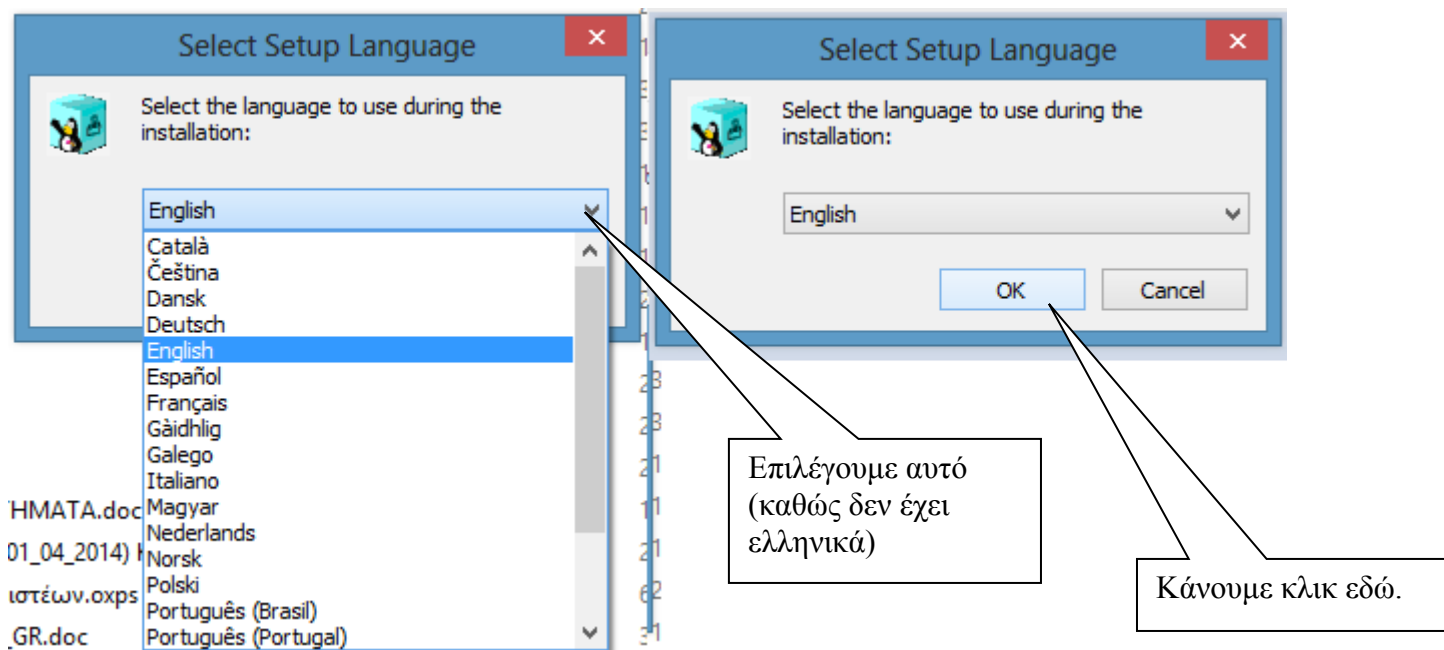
Select Setup Language

Select the language to use during the installation:

English

Català
Čeština
Dansk
Deutsch
English
Español
Français
Gàidhlig
Galego
Italiano
Magyar
Nederlands
Norsk
Polski
Português (Brasil)
Português (Portugal)

HMATA.doc
01_04_2014)
ιστέων.oxps
GR.doc

Select Setup Language

Select the language to use during the installation:

English

OK
Cancel

Επιλέγουμε αυτό (καθώς δεν έχει ελληνικά)

Κάνουμε κλικ εδώ.